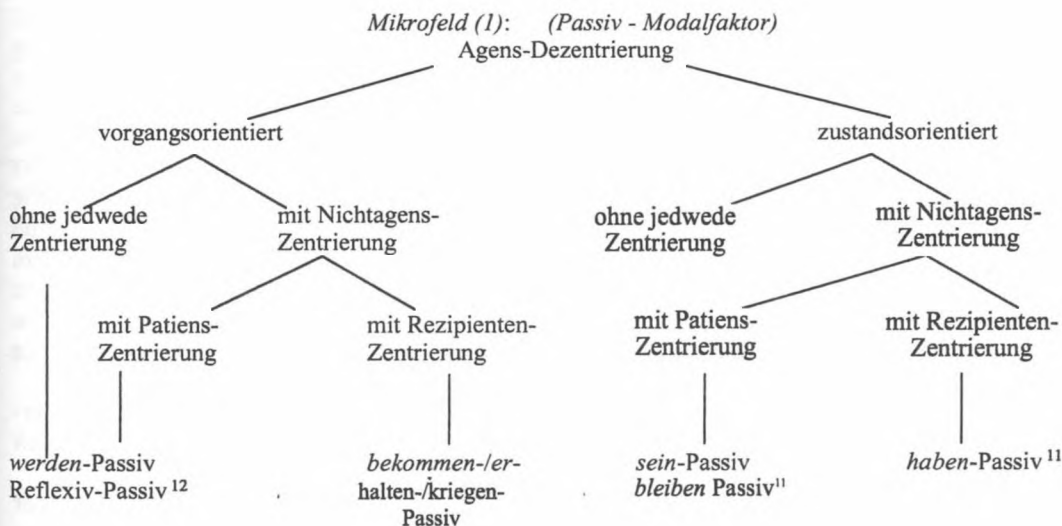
*Mikrofeld (1)*: *(Passiv - Modalfaktor)*
Agens-Dezentrierung

vorgangsorientiert

ohne jedwede Zentrierung

mit Nichtagens-Zentrierung

mit Patiens-Zentrierung

mit Rezipienten-Zentrierung

*werden*-Passiv
Reflexiv-Passiv $^{12}$

*bekommen-/er*halten-/kriegen-Passiv

zustandsorientiert

ohne jedwede Zentrierung

mit Nichtagens-Zentrierung

mit Patiens-Zentrierung

mit Rezipienten-Zentrierung

*sein*-Passiv
*bleiben* Passiv$^{11}$

*haben*-Passiv $^{11}$